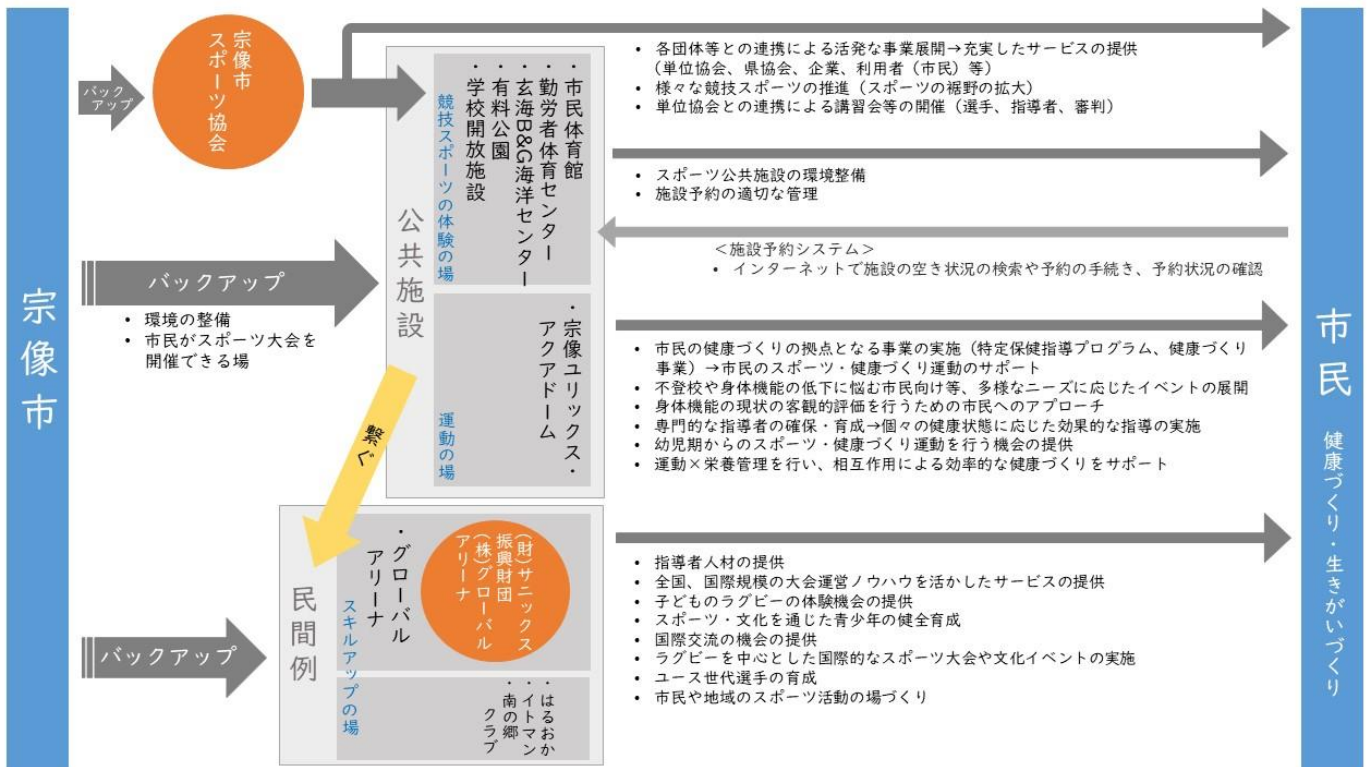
宗像市

バックアップ

宗像市スポーツ協会

公共施設

競技スポーツの体験の場

・市民体育館
・勤労者体育センター
・玄海B&G海洋センター
・有料公園
・学校開放施設

運動の場

・宗像ユリックス・アクアドーム

・各団体等との連携による活発な事業展開→充実したサービスの提供（単位協会、県協会、企業、利用者（市民）等）
・様々な競技スポーツの推進（スポーツの裾野の拡大）
・単位協会との連携による講習会等の開催（選手、指導者、審判）

・スポーツ公共施設の環境整備
・施設予約の適切な管理

＜施設予約システム＞
・インターネットで施設の空き状況の検索や予約の手続き、予約状況の確認

バックアップ

・環境の整備
・市民がスポーツ大会を開催できる場

・市民の健康づくりの拠点となる事業の実施（特定保健指導プログラム、健康づくり事業）→市民のスポーツ・健康づくり運動のサポート
・不登校や身体機能の低下に悩む市民向け等、多様なニーズに応じたイベントの展開
・身体機能の現状の客観的評価を行うための市民へのアプローチ
・専門的な指導者の確保・育成→個々の健康状態に応じた効果的な指導の実施
・幼児期からのスポーツ・健康づくり運動を行う機会の提供
・運動×栄養管理を行い、相互作用による効率的な健康づくりをサポート

繋ぐ

民間例

スキルアップの場

・グローバルアリーナ

(財)サニックス振興財団
(株)グローバルアリーナ

・はるおか
・イトマン
・南の郷クラブ

バックアップ

・指導者人材の提供
・全国、国際規模の大会運営ノウハウを活かしたサービスの提供
・子どものラグビーの体験機会の提供
・スポーツ・文化を通じた青少年の健全育成
・国際交流の機会の提供
・ラグビーを中心とした国際的なスポーツ大会や文化イベントの実施
・ユース世代選手の育成
・市民や地域のスポーツ活動の場づくり

市民

健康づくり・生きがいづくり